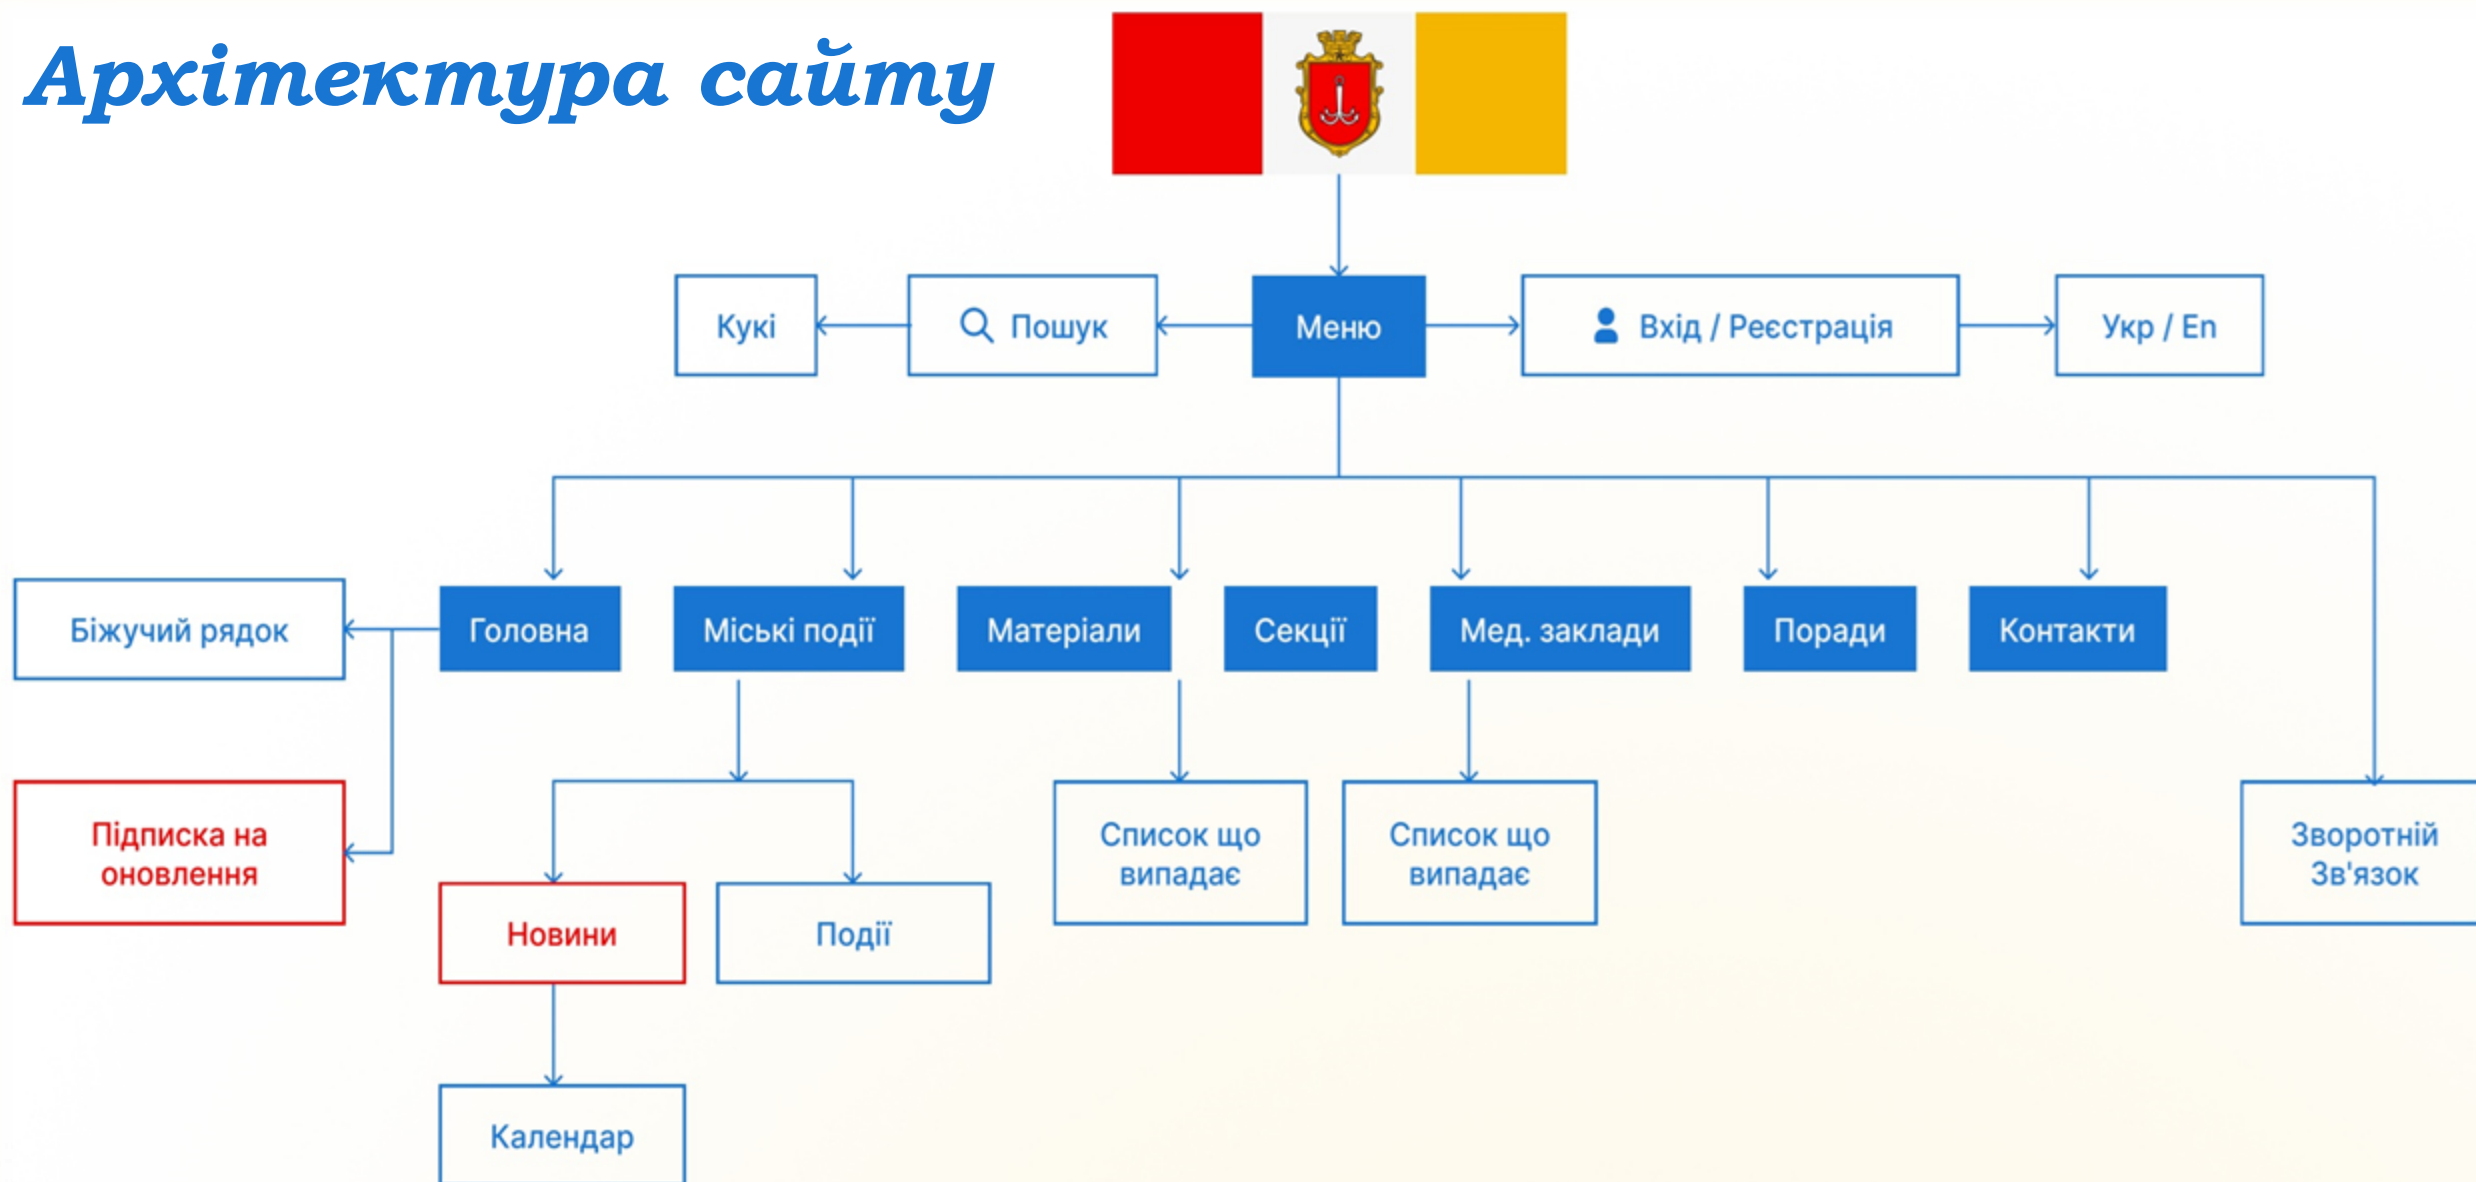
Архітектура сайту

Кукі
Пошук
Меню
Вхід / Реєстрація
Укр / En

Біжучий рядок
Головна
Міські події
Матеріали
Секції
Мед. заклади
Поради
Контакти

Підписка на оновлення
Новини
Події
Список що випадає
Список що випадає
Зворотній Зв'язок

Календар